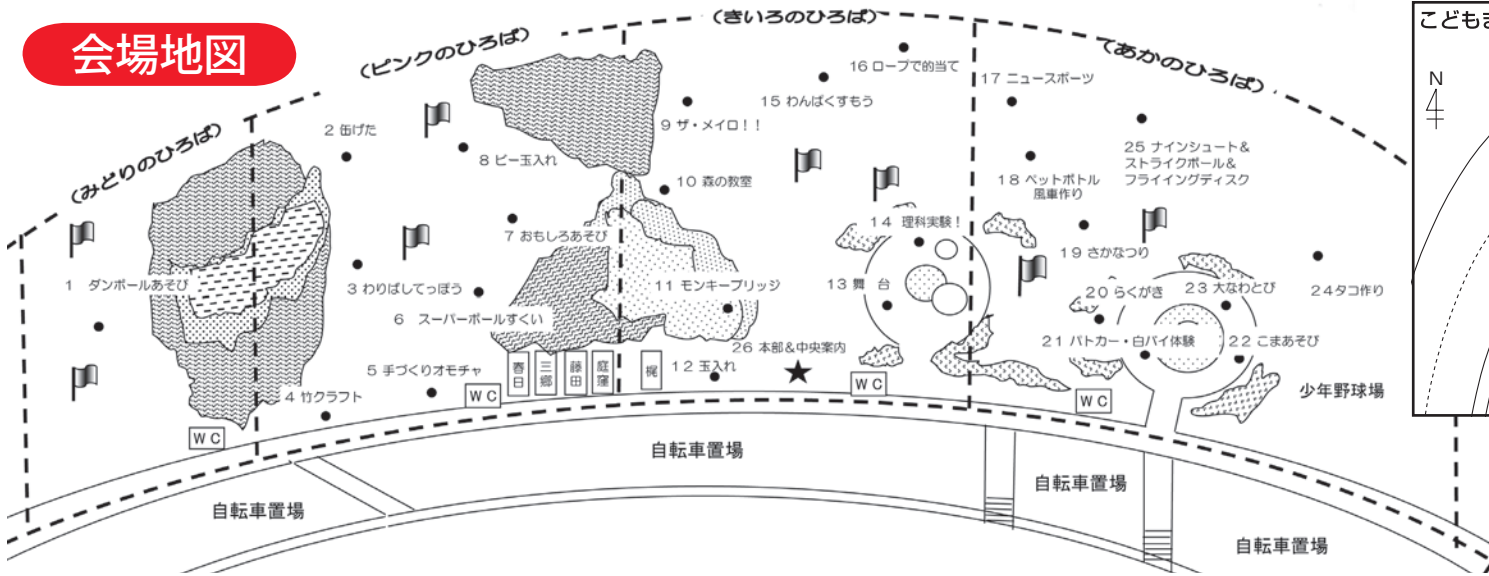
会場地図

(みどりのひろば)

(ピンクのひろば)

(きいろのひろば)

(あかのひろば)

こどもま

N

1 ダンボールあそび

2 缶げた

3 わりばしてっぽう

4 竹クラフト

5 手づくりオモチャ

6 スーパーボールすくい

7 おもしろあそび

8 ビー玉入れ

9 ザ・メイロ!!

10 森の教室

11 モンキーブリッジ

12 玉入れ

13 舞台

14 理科実験!

15 わんぱくすもう

16 ロープで的当て

17 ニュースポーツ

18 ペットボトル風車作り

19 さかなつり

20 らくがき

21 パトカー・白バイ体験

22 こまあそび

23 大なわとび

24タコ作り

25 ナインシュート&ストライクボール&フライングディスク

26 本部&中央案内

春日

三郷

藤田

庭瀬

梶

WC

WC

WC

WC

少年野球場

自転車置場

自転車置場

自転車置場

自転車置場